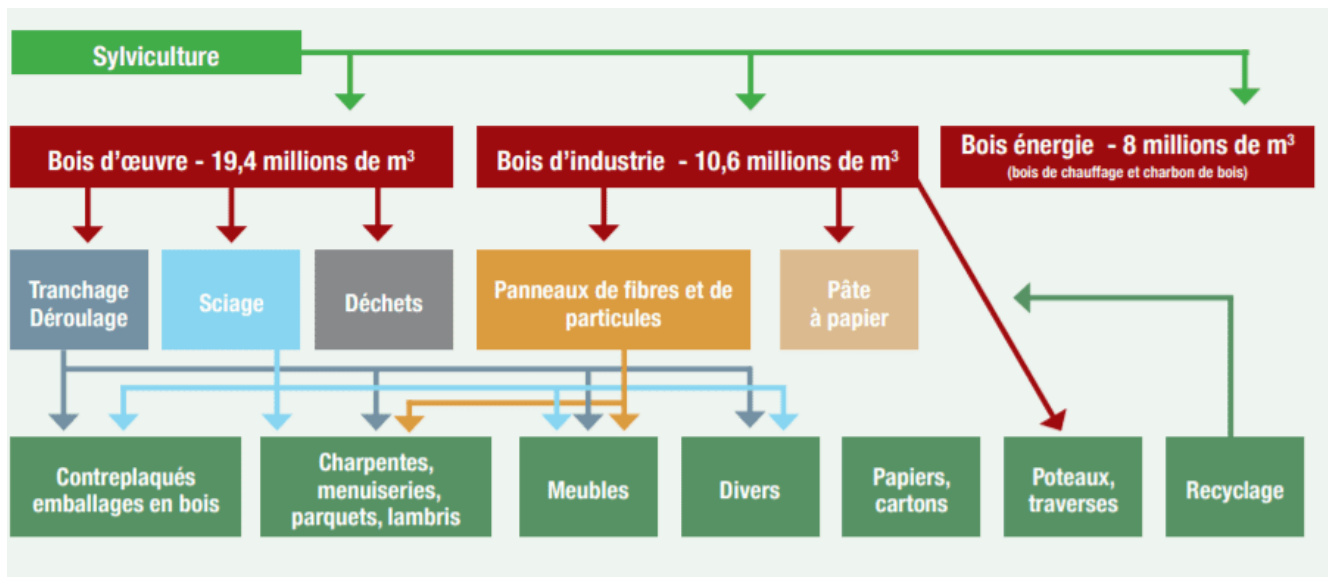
Sylviculture

Bois d'œuvre - 19,4 millions de $m^3$

Bois d'industrie - 10,6 millions de $m^3$

Bois énergie - 8 millions de $m^3$
(bois de chauffage et charbon de bois)

Tranchage Déroulage

Sciage

Déchets

Panneaux de fibres et de particules

Pâte à papier

Contreplaqués emballages en bois

Charpentes, menuiseries, parquets, lambris

Meubles

Divers

Papiers, cartons

Poteaux, traverses

Recyclage